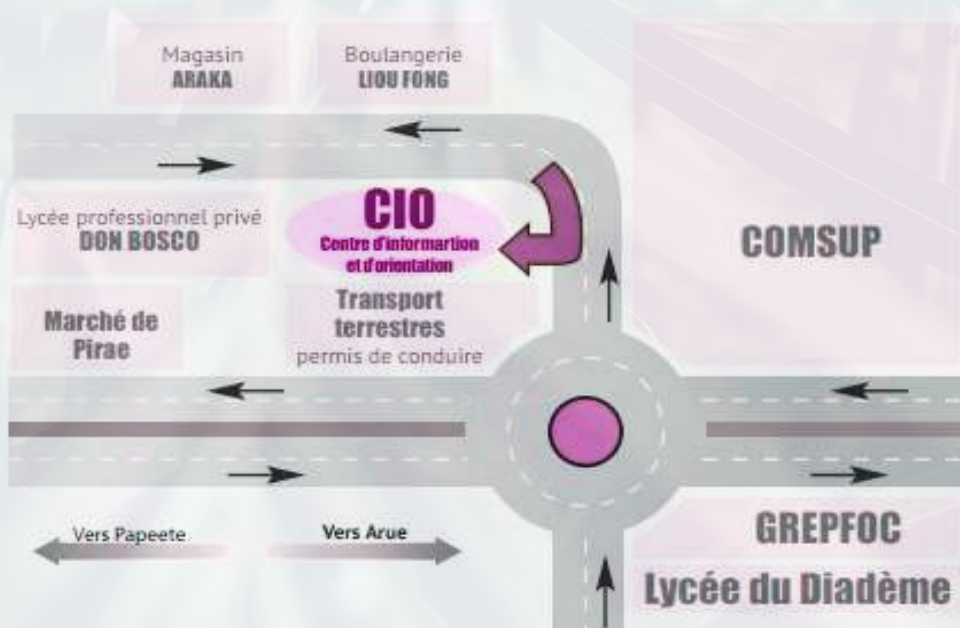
Magasin
ARAKA

Boulangerie
LIOU FONG

Lycée professionnel privé
DON BOSCO

CIO
Centre d'informartion et d'orientation

COMSUP

Marché de Pirae

Transport terrestres
permis de conduire

Vers Papeete

Vers Arue

GREPFOC

Lycée du Diadème